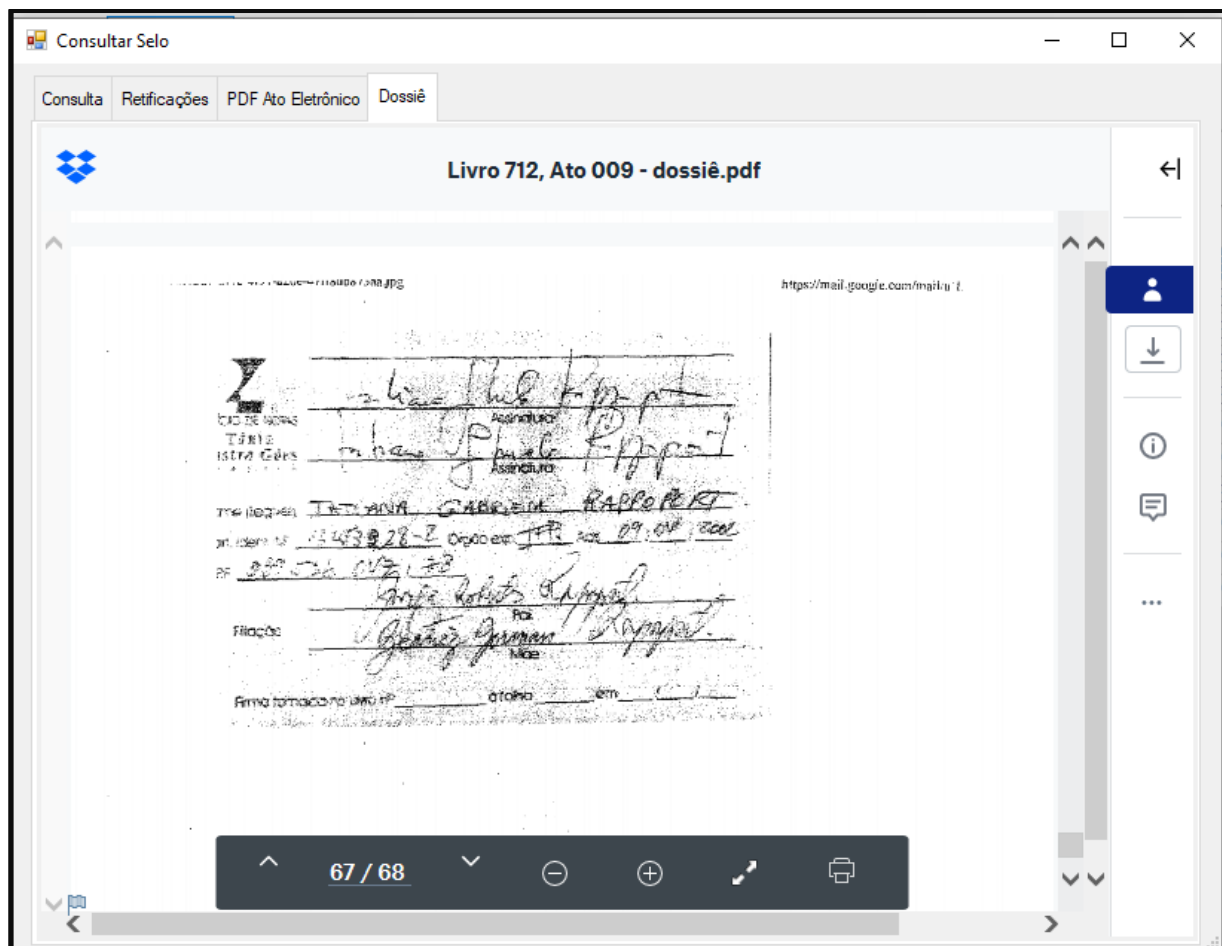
Consultar Selo

Consulta | Retificações | PDF Ato Eletrônico | Dossiê

Livro 712, Ato 009 - dossiê.pdf

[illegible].jpg

https://mail.google.com/mail/u/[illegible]

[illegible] Tabeliã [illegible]

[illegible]
Assinatura
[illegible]
Assinatura

Nome (legível) TATIANA GABRIELA RAPPOPORT
Cart. Ident. n° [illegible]43828-7 Órgão em IFP 09/04/2001
CPF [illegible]

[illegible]
Pai
Filiação
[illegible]
Mãe

Firma fornecida no livro n° ______ a folha ______ em ______

67 / 68